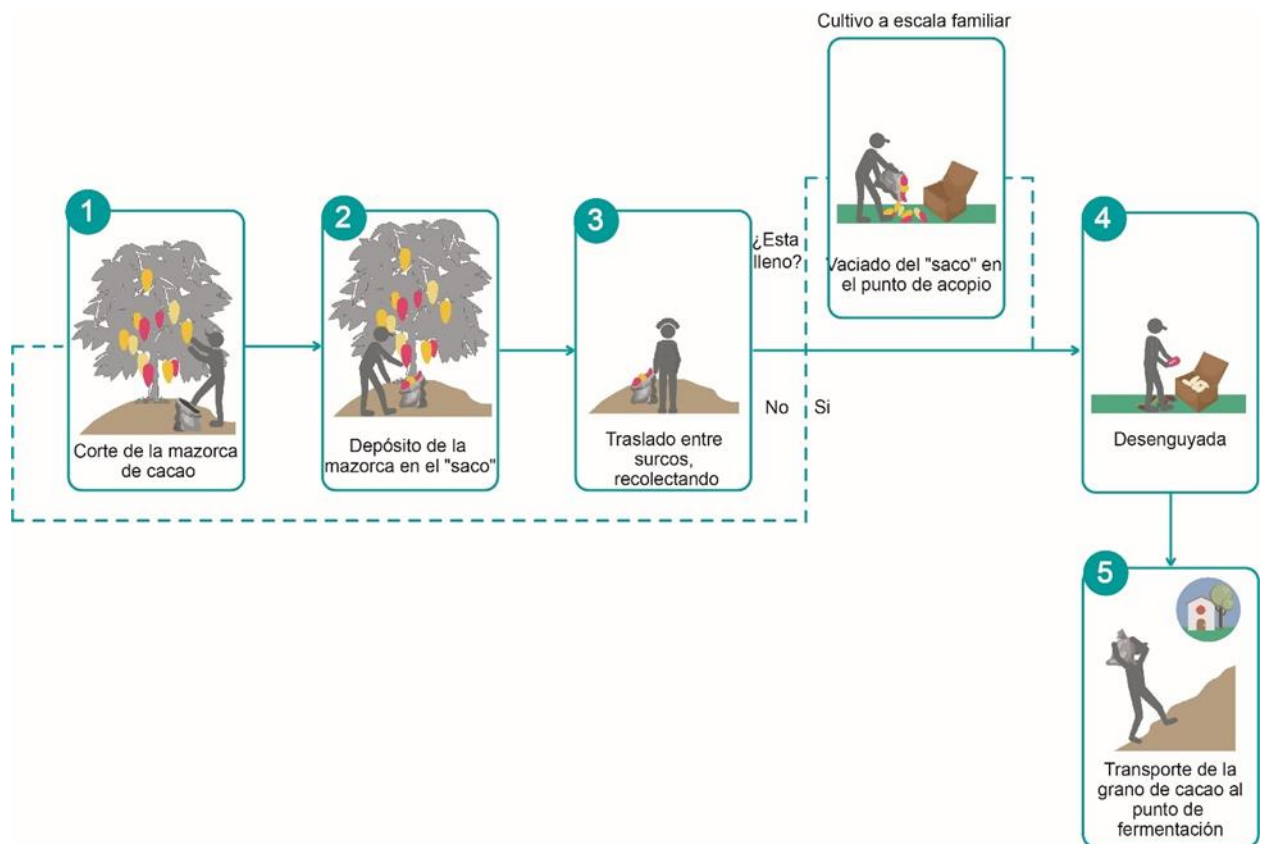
Cultivo a escala familiar

1

Corte de la mazorca de cacao

2

Depósito de la mazorca en el "saco"

3

Traslado entre surcos, recolectando

¿Esta lleno?

Vaciado del "saco" en el punto de acopio

No

Si

4

Desenguyada

5

Transporte de la grano de cacao al punto de fermentación